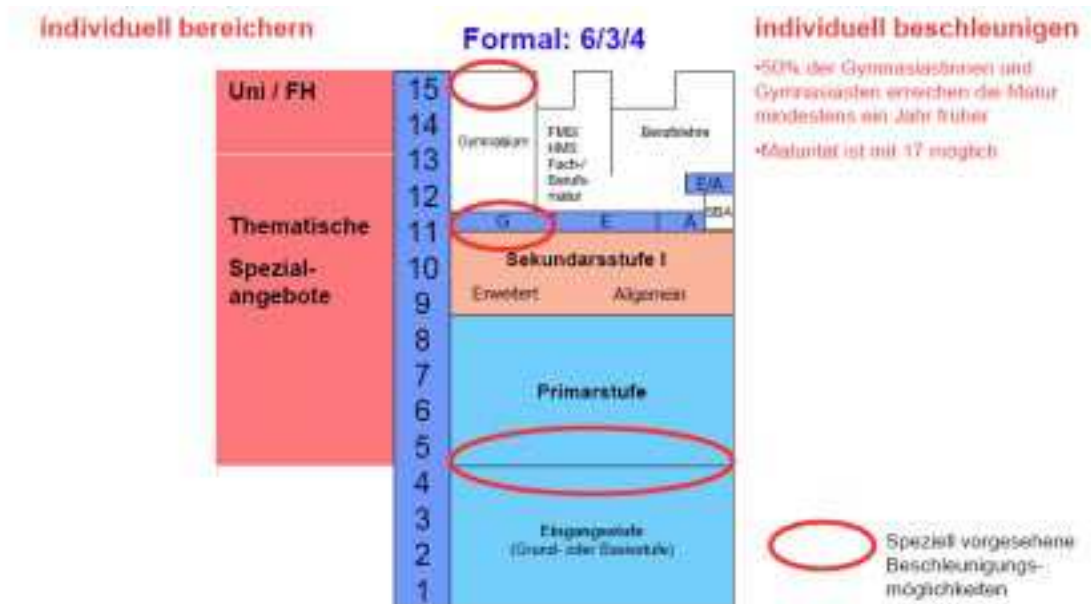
individuell bereichern

Formal: 6/3/4

individuell beschleunigen

•50% der Gymnasiastinnen und Gymnasiasten erreichen die Matur mindestens ein Jahr früher

•Maturität ist mit 17 möglich

Uni / FH

Thematische

Spezialangebote

15
14
13
12
11
10
9
8
7
6
5
4
3
2
1

Gymnasium

FMS/ HMS Fach-/ Berufsmatur

Berufslehre

E/A

G

E

A

BBA

Sekundarsstufe I

Erweitert

Allgemein

Primarstufe

Eingangsstufe (Grund- oder Basisstufe)

Speziell vorgesehene Beschleunigungsmöglichkeiten